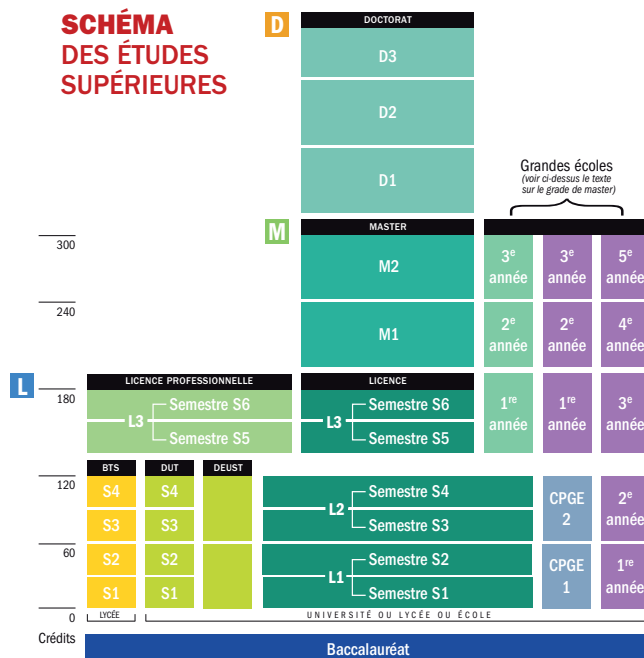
SCHÉMA DES ÉTUDES SUPÉRIEURES

D

DOCTORAT

D3

D2

D1

Grandes écoles
(voir ci-dessus le texte sur le grade de master)

M

MASTER

300

M2

240

M1

3e année

2e année

1re année

3e année

2e année

1re année

5e année

4e année

3e année

2e année

1re année

L

LICENCE PROFESSIONNELLE

180

L3 Semestre S6 Semestre S5

LICENCE

L3 Semestre S6 Semestre S5

BTS

DUT

DEUST

120

S4

S3

S4

S3

L2 Semestre S4 Semestre S3

CPGE 2

60

S2

S1

S2

S1

L1 Semestre S2 Semestre S1

CPGE 1

0

LYCÉE

UNIVERSITÉ OU LYCÉE OU ÉCOLE

Crédits

Baccalauréat